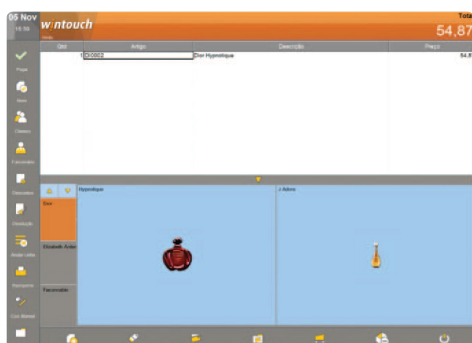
05 Nov
15:55

wintouch

Tota
54,87

Qtd | Artigo | Descrição | Preço
1 | DIO002 | Dior Hypnotique | 54,8

Pagar
Itens
Clientes
Funcionário
Descontos
Devolução
Modo Lista
Suspende
Cód. Manual

Dior
Elizabeth Arden
Personalizar

Hypnotique
J'Adore